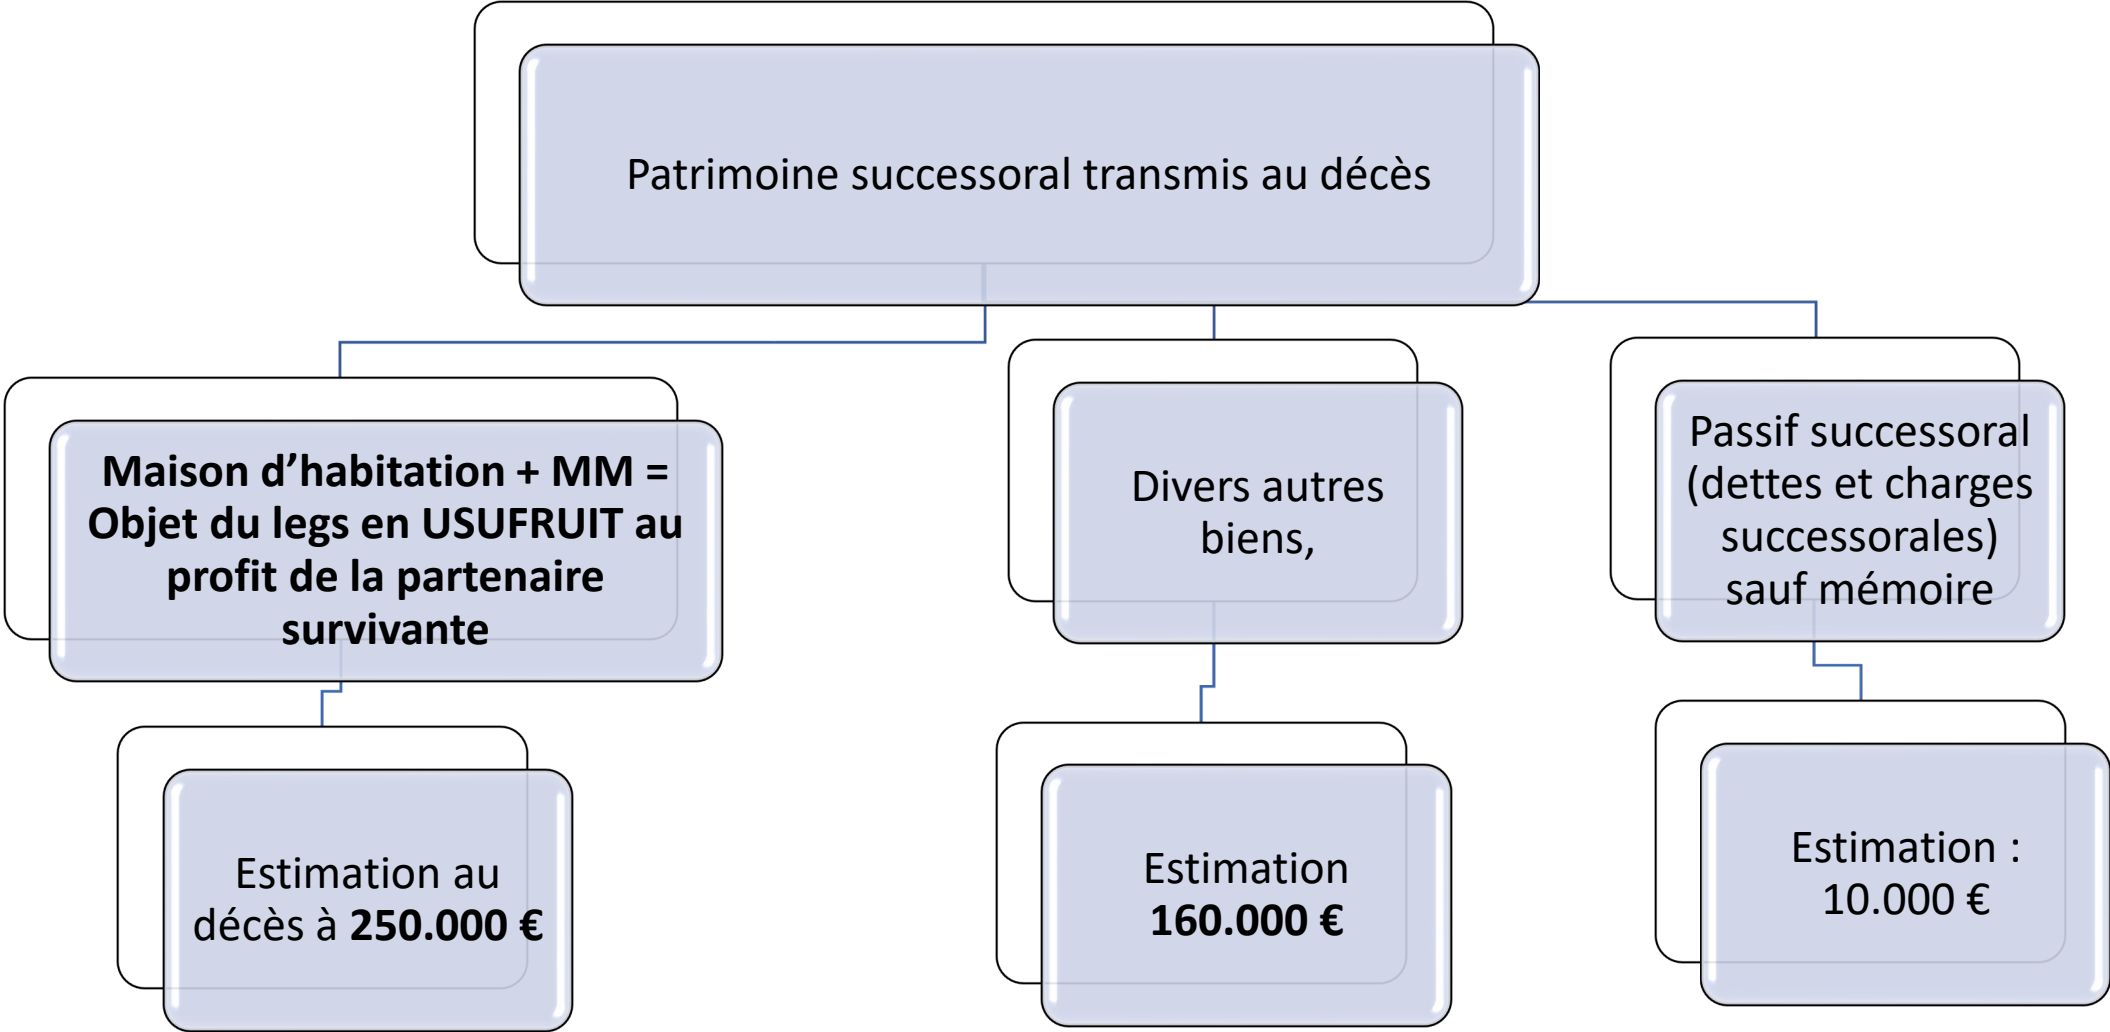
Patrimoine successoral transmis au décès

**Maison d'habitation + MM = Objet du legs en USUFRUIT au profit de la partenaire survivante**

Estimation au décès à **250.000 €**

Divers autres biens,

Estimation **160.000 €**

Passif successoral (dettes et charges successorales) sauf mémoire

Estimation : 10.000 €